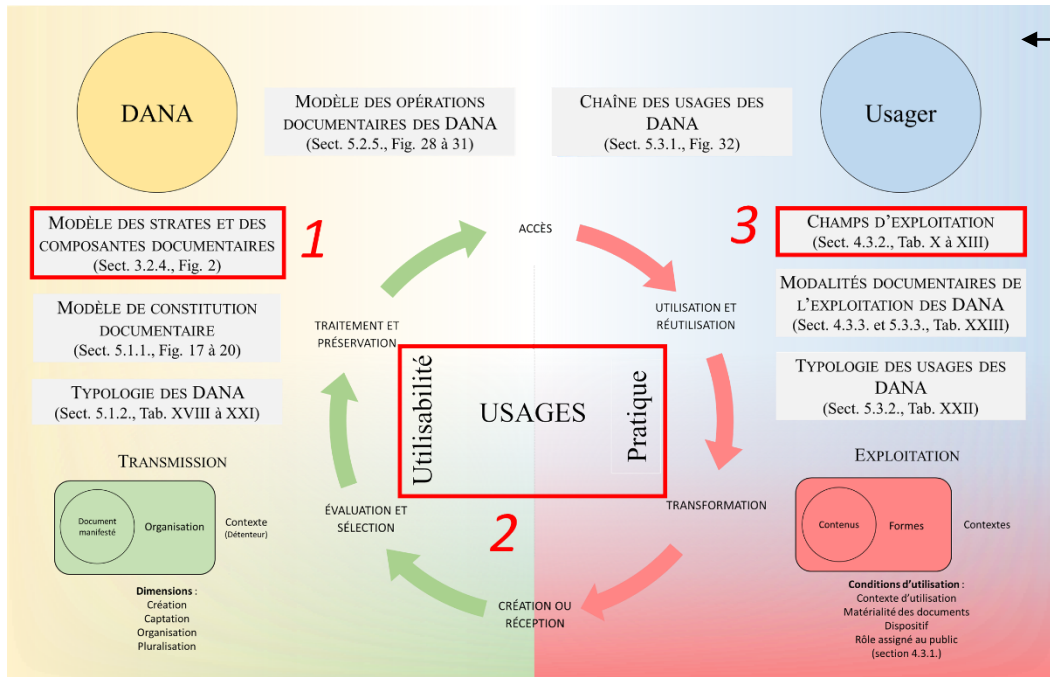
DANA

Modèle des opérations documentaires des DANA
(Sect. 5.2.5., Fig. 28 à 31)

Chaîne des usages des DANA
(Sect. 5.3.1., Fig. 32)

Usager

Modèle des strates et des composantes documentaires
(Sect. 3.2.4., Fig. 2)

1

Modèle de constitution documentaire
(Sect. 5.1.1., Fig. 17 à 20)

Typologie des DANA
(Sect. 5.1.2., Tab. XVIII à XXI)

ACCÈS

3

Champs d'exploitation
(Sect. 4.3.2., Tab. X à XIII)

Modalités documentaires de l'exploitation des DANA
(Sect. 4.3.3. et 5.3.3., Tab. XXIII)

Typologie des usages des DANA
(Sect. 5.3.2., Tab. XXII)

TRAITEMENT ET PRÉSERVATION

UTILISATION ET RÉUTILISATION

Utilisabilité

USAGES

Pratique

Transmission

Document manifesté

Organisation

Contexte
(Détenteur)

Dimensions :
Création
Captation
Organisation
Pluralisation

ÉVALUATION ET SÉLECTION

2

TRANSFORMATION

CRÉATION OU RÉCEPTION

Exploitation

Contenus

Formes

Contextes

Conditions d'utilisation :
Contexte d'utilisation
Matérialité des documents
Dispositif
Rôle assigné au public
(section 4.3.1.)